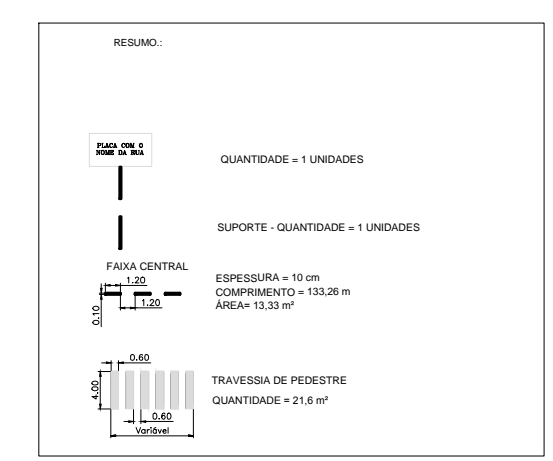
RESUMO.:

PLACA COM O NOME DA RUA

QUANTIDADE = 1 UNIDADES

SUPORTE - QUANTIDADE = 1 UNIDADES

FAIXA CENTRAL

1.20

0.10

1.20

ESPESSURA = 10 cm
COMPRIMENTO = 133,26 m
ÁREA= 13,33 m²

0.60

4.00

0.60

Variável

TRAVESSIA DE PEDESTRE

QUANTIDADE = 21,6 m²